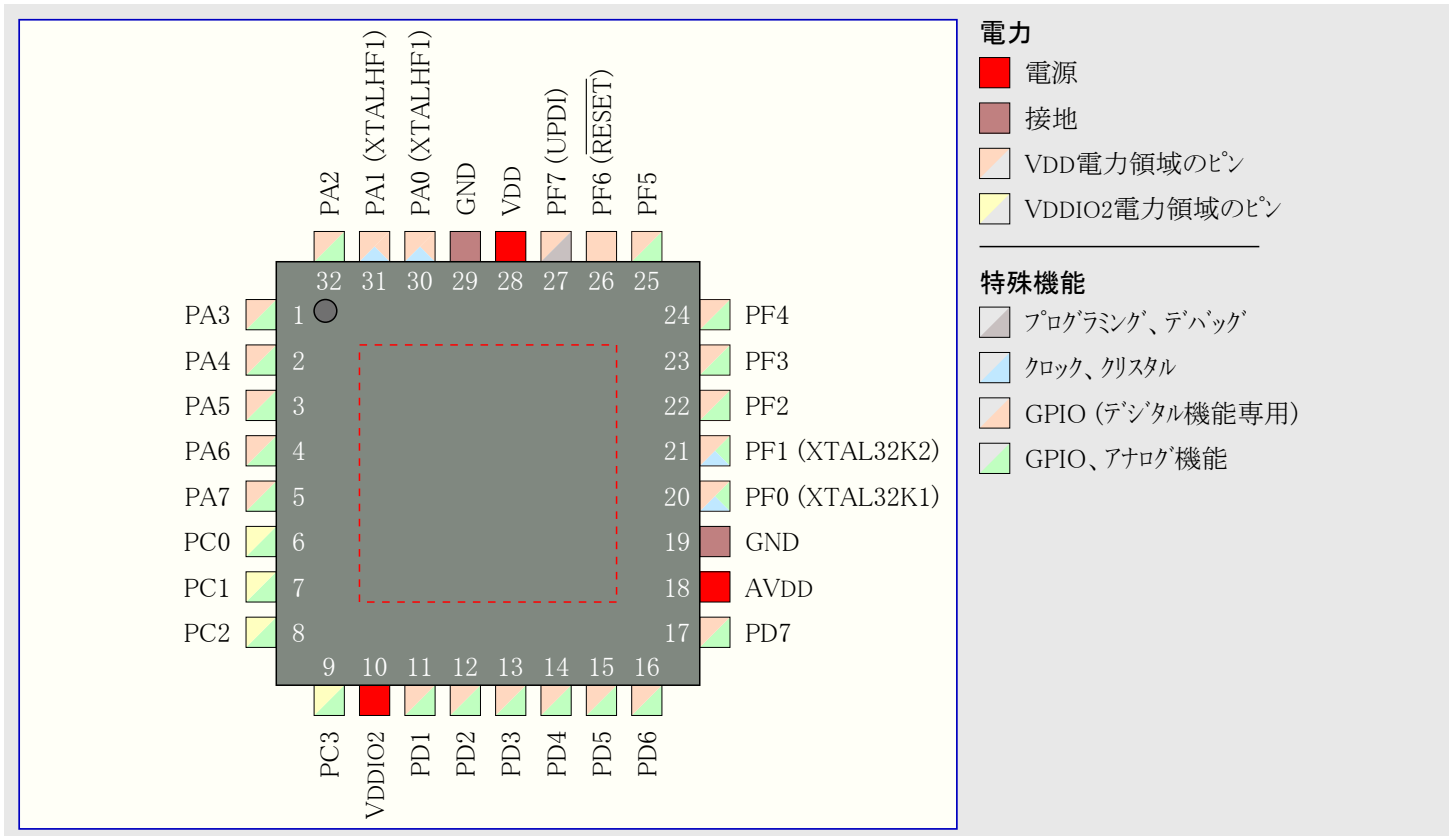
PA2
PA1 (XTALHF1)
PA0 (XTALHF1)
GND
VDD
PF7 (UPDI)
PF6 ($\overline{RESET}$)
PF5

32 31 30 29 28 27 26 25

PA3 1
PA4 2
PA5 3
PA6 4
PA7 5
PC0 6
PC1 7
PC2 8

24 PF4
23 PF3
22 PF2
21 PF1 (XTAL32K2)
20 PF0 (XTAL32K1)
19 GND
18 AVDD
17 PD7

9 10 11 12 13 14 15 16

PC3
VDDIO2
PD1
PD2
PD3
PD4
PD5
PD6

電力
電源
接地
VDD電力領域のピン
VDDIO2電力領域のピン

特殊機能
プログラミング、デバッグ
クロック、クリスタル
GPIO (デジタル機能専用)
GPIO、アナログ機能